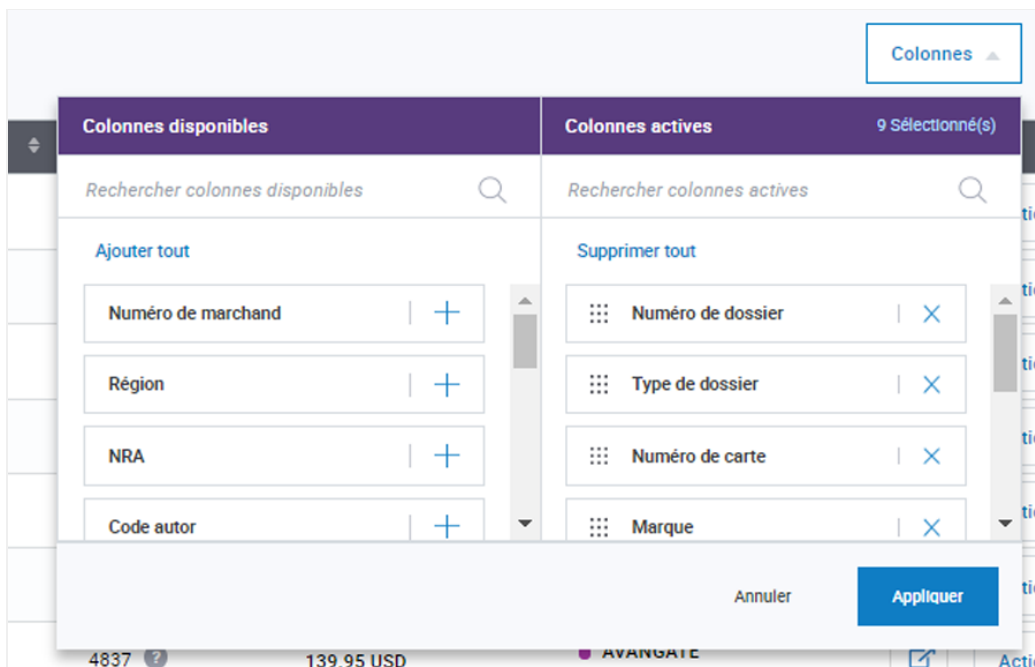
Colonnes

Colonnes disponibles

Rechercher colonnes disponibles

Ajouter tout

Numéro de marchand

Région

NRA

Code autor

Colonnes actives

9 Sélectionné(s)

Rechercher colonnes actives

Supprimer tout

Numéro de dossier

Type de dossier

Numéro de carte

Marque

Annuler

Appliquer

4837

139,95 USD

AVANGATE

Acti